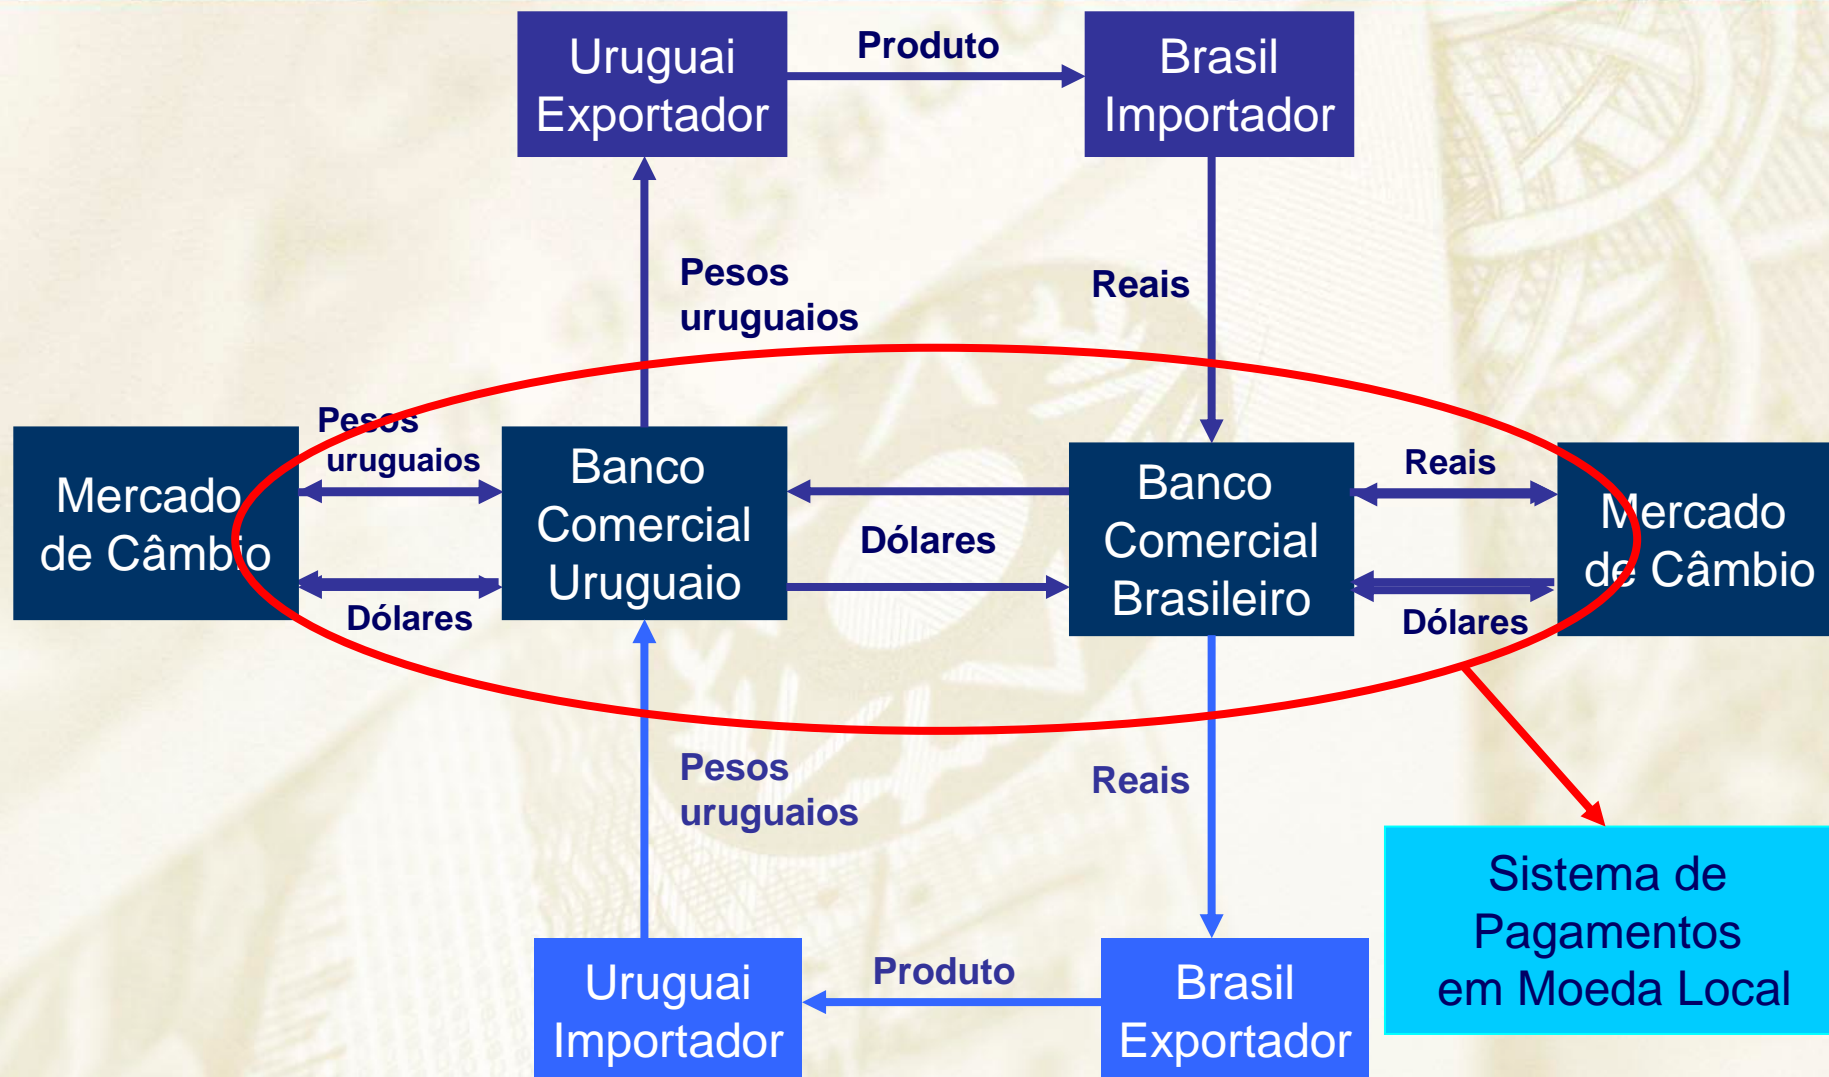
Uruguai Exportador

Produto

Brasil Importador

Pesos uruguaios

Reais

Pesos uruguaios

Mercado de Câmbio

Banco Comercial Uruguaio

Dólares

Banco Comercial Brasileiro

Reais

Mercado de Câmbio

Dólares

Dólares

Pesos uruguaios

Reais

Sistema de Pagamentos em Moeda Local

Uruguai Importador

Produto

Brasil Exportador